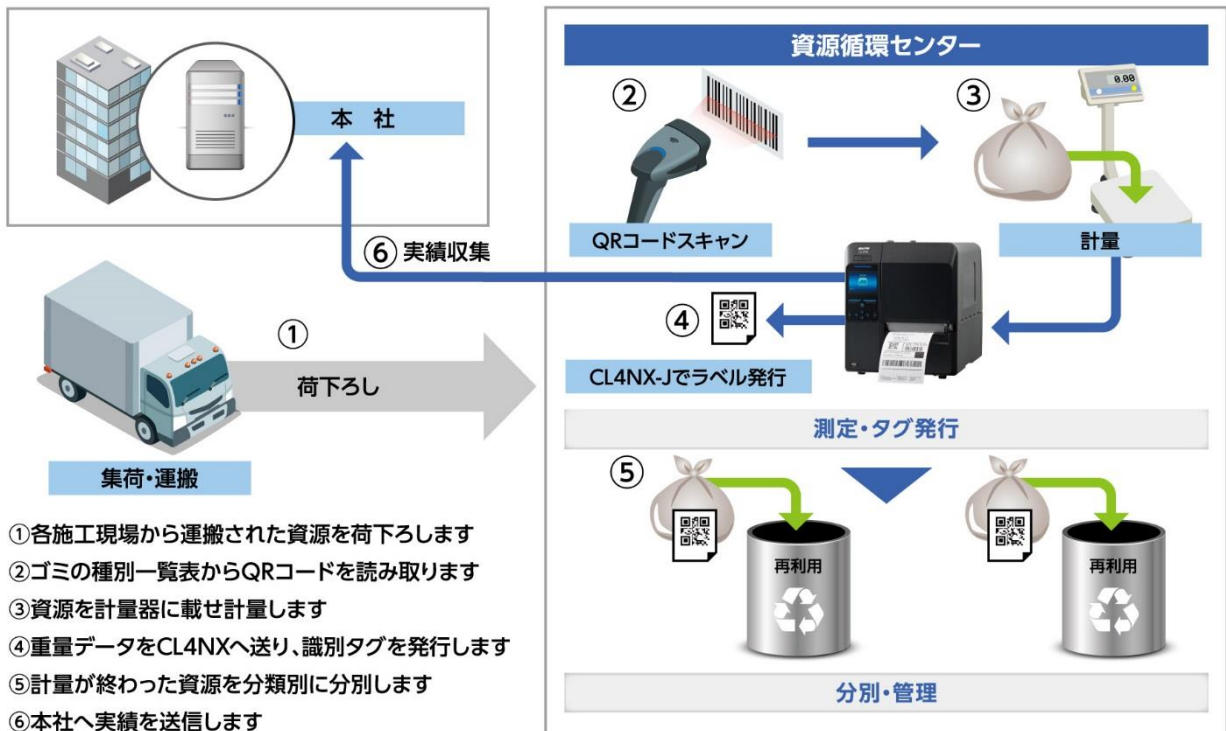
本　社

⑥ 実績収集

①

荷下ろし

集荷・運搬

①各施工現場から運搬された資源を荷下ろします
②ゴミの種別一覧表からQRコードを読み取ります
③資源を計量器に載せ計量します
④重量データをCL4NXへ送り、識別タグを発行します
⑤計量が終わった資源を分類別に分別します
⑥本社へ実績を送信します

資源循環センター

②

③

0.00

QRコードスキャン

計量

④

CL4NX-Jでラベル発行

測定・タグ発行

⑤

再利用

再利用

分別・管理